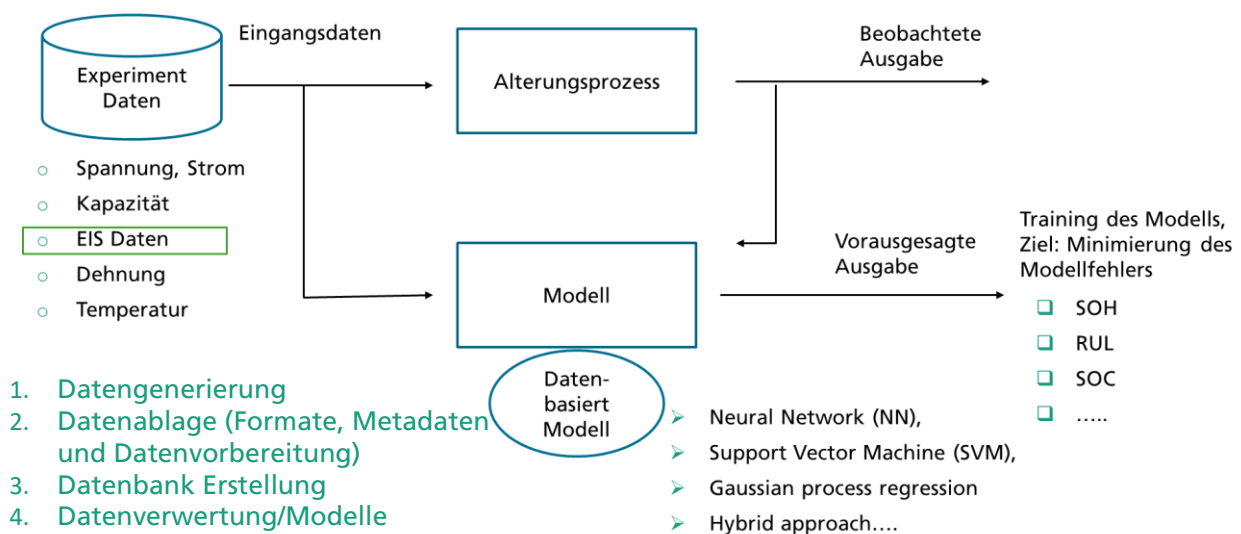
Experiment Daten

Eingangsdaten

Alterungsprozess

Beobachtete Ausgabe

- Spannung, Strom
- Kapazität
- EIS Daten
- Dehnung
- Temperatur

Modell

Vorausgesagte Ausgabe

Training des Modells, Ziel: Minimierung des Modellfehlers

- SOH
- RUL
- SOC
- …..

1. Datengenerierung
2. Datenablage (Formate, Metadaten und Datenvorbereitung)
3. Datenbank Erstellung
4. Datenverwertung/Modelle

Daten-basiert Modell

- Neural Network (NN),
- Support Vector Machine (SVM),
- Gaussian process regression
- Hybrid approach….